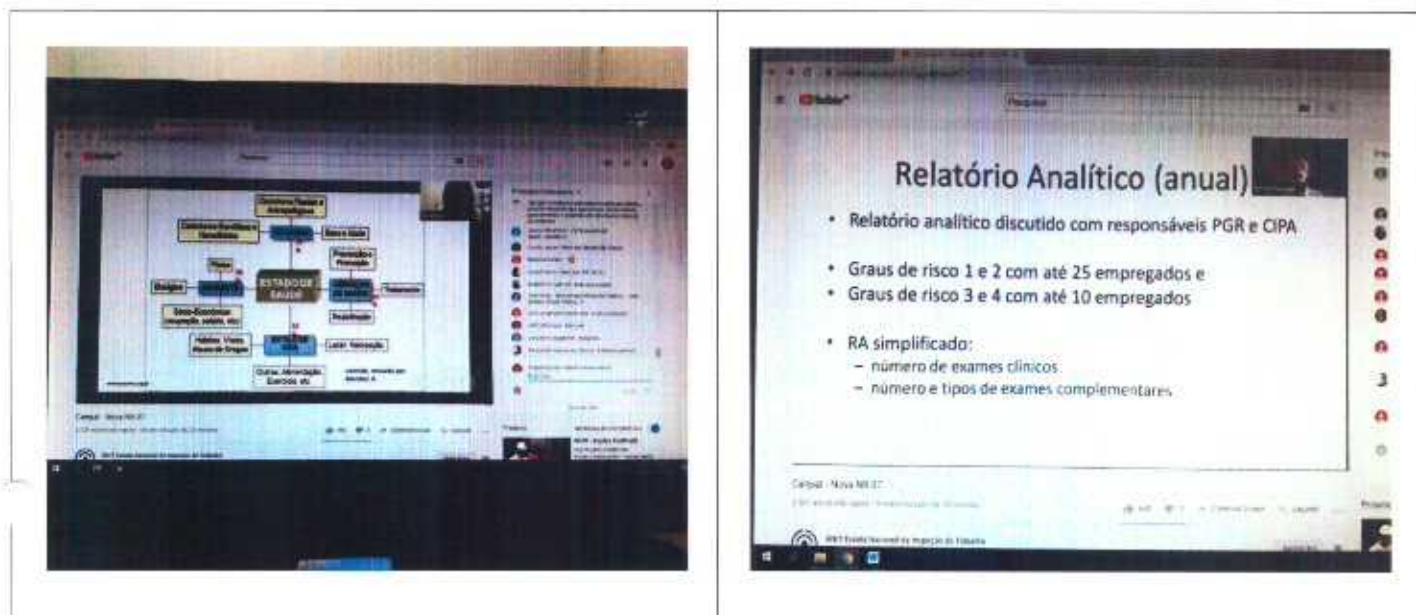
YouTube

ESTADO DE SAÚDE

Físico

Biológico

Sócio-Econômico

Hábitos: Vícios, Abuso de Drogas

Prevenção

Reabilitação

Lazer, Recreação

Tratamento

Carpat - Nova NR 07

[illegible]

YouTube

Pesquisar

Relatório Analítico (anual)

• Relatório analítico discutido com responsáveis PGR e CIPA

• Graus de risco 1 e 2 com até 25 empregados e
• Graus de risco 3 e 4 com até 10 empregados

• RA simplificado:
– número de exames clínicos
– número e tipos de exames complementares

Carpat - Nova NR 07

ENIT Escola Nacional da Inspeção do Trabalho